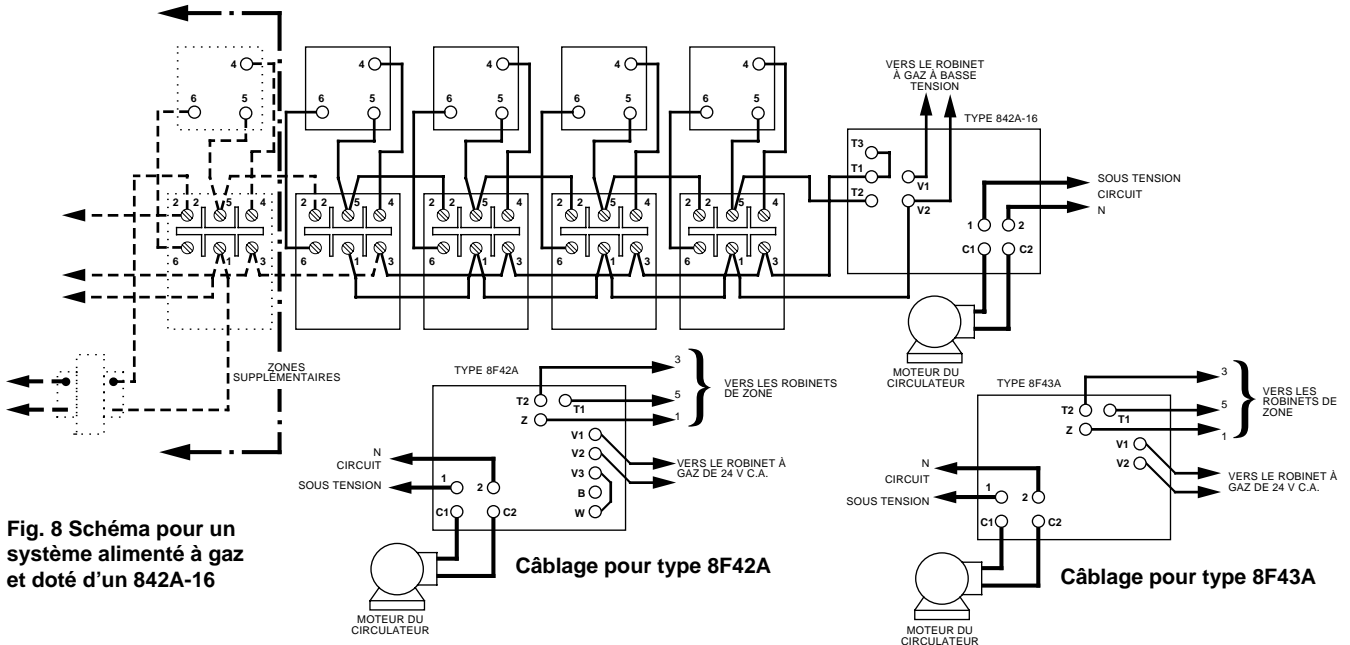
4
6 5
4
6 5
4
6 5
4
6 5
4
6 5

VERS LE ROBINET À GAZ À BASSE TENSION

TYPE 842A-16

T3
T1
T2
V1
V2

SOUS TENSION
CIRCUIT
N

1 2
C1 C2

2 2 5 4
6 1 3

2 2 5 4
6 1 3

2 2 5 4
6 1 3

2 2 5 4
6 1 3

2 2 5 4
6 1 3

MOTEUR DU CIRCULATEUR

ZONES SUPPLÉMENTAIRES

TYPE 8F42A
T2 T1
Z
3
5
1
VERS LES ROBINETS DE ZONE
V1
V2
V3
B
W
VERS LE ROBINET À GAZ DE 24 V C.A.
N
CIRCUIT
SOUS TENSION
1 2
C1 C2

MOTEUR DU CIRCULATEUR

Câblage pour type 8F42A

TYPE 8F43A
T2 T1
Z
3
5
1
VERS LES ROBINETS DE ZONE
V1
V2
VERS LE ROBINET À GAZ DE 24 V C.A.
N
CIRCUIT
SOUS TENSION
1 2
C1 C2

MOTEUR DU CIRCULATEUR

Câblage pour type 8F43A

Fig. 8 Schéma pour un système alimenté à gaz et doté d'un 842A-16